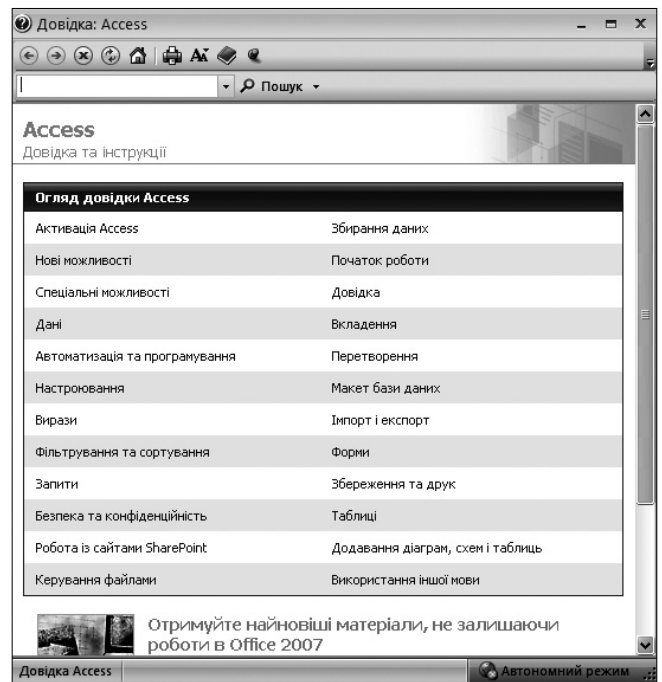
Довідка: Access

Пошук

Access
Довідка та інструкції

| Огляд довідки Access | |
|---|---|
| Активація Access | Збирання даних |
| Нові можливості | Початок роботи |
| Спеціальні можливості | Довідка |
| Дані | Вкладення |
| Автоматизація та програмування | Перетворення |
| Настроювання | Макет бази даних |
| Вирази | Імпорт і експорт |
| Фільтрування та сортування | Форми |
| Запити | Збереження та друк |
| Безпека та конфіденційність | Таблиці |
| Робота із сайтами SharePoint | Додавання діаграм, схем і таблиць |
| Керування файлами | Використання іншої мови |

Отримуйте найновіші матеріали, не залишаючи роботи в Office 2007

Довідка Access
Автономний режим